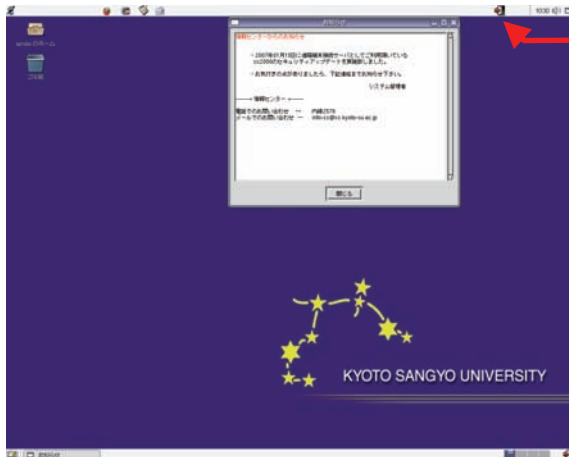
10:30

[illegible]のホーム

ごみ箱

お知らせ

情報センターからのお知らせ

・2007年01月10日に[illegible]サーバとしてご利用頂いている cc2000のセキュリティアップデートを実施致しました。

・お気付きの点がありましたら、下記連絡先までお知らせ下さい。

システム管理者

―― 情報センター ――
電話でのお問い合わせ → 内線2570
メールでのお問い合わせ → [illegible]@cc.kyoto-su.ac.jp

閉じる

KYOTO SANGYO UNIVERSITY

お知らせ